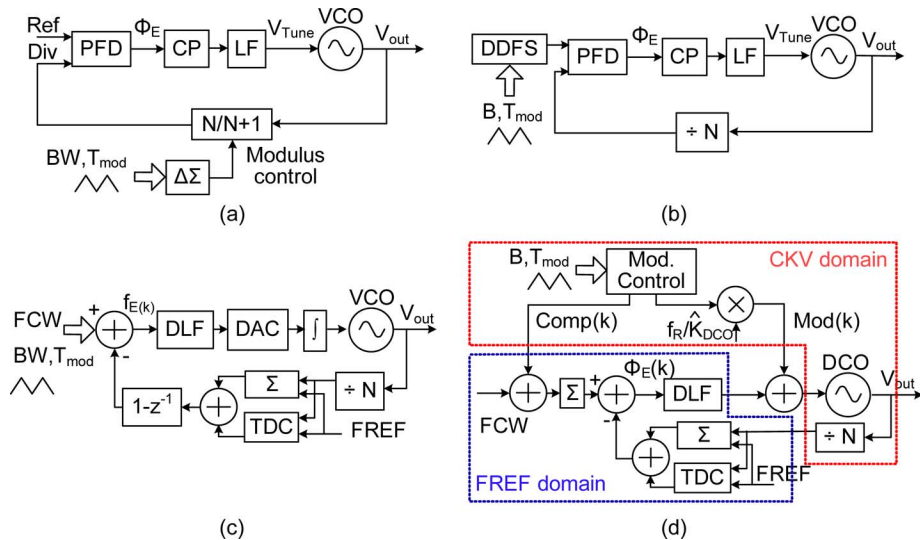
Ref
Div
PFD
$\Phi_E$
CP
LF
$V_{Tune}$
VCO
$V_{out}$
N/N+1
BW,$T_{mod}$
ΔΣ
Modulus control
(a)

DDFS
B,$T_{mod}$
PFD
$\Phi_E$
CP
LF
$V_{Tune}$
VCO
$V_{out}$
÷ N
(b)

FCW
+
-
$f_{E(k)}$
DLF
DAC
∫
VCO
$V_{out}$
BW,$T_{mod}$
1-$z^{-1}$
Σ
TDC
÷ N
FREF
(c)

B,$T_{mod}$
Mod. Control
CKV domain
Comp(k)
$f_R/\hat{K}_{DCO}$
Mod(k)
$\Phi_E(k)$
+
-
Σ
DLF
DCO
$V_{out}$
FCW
Σ
TDC
÷ N
FREF
FREF domain
(d)